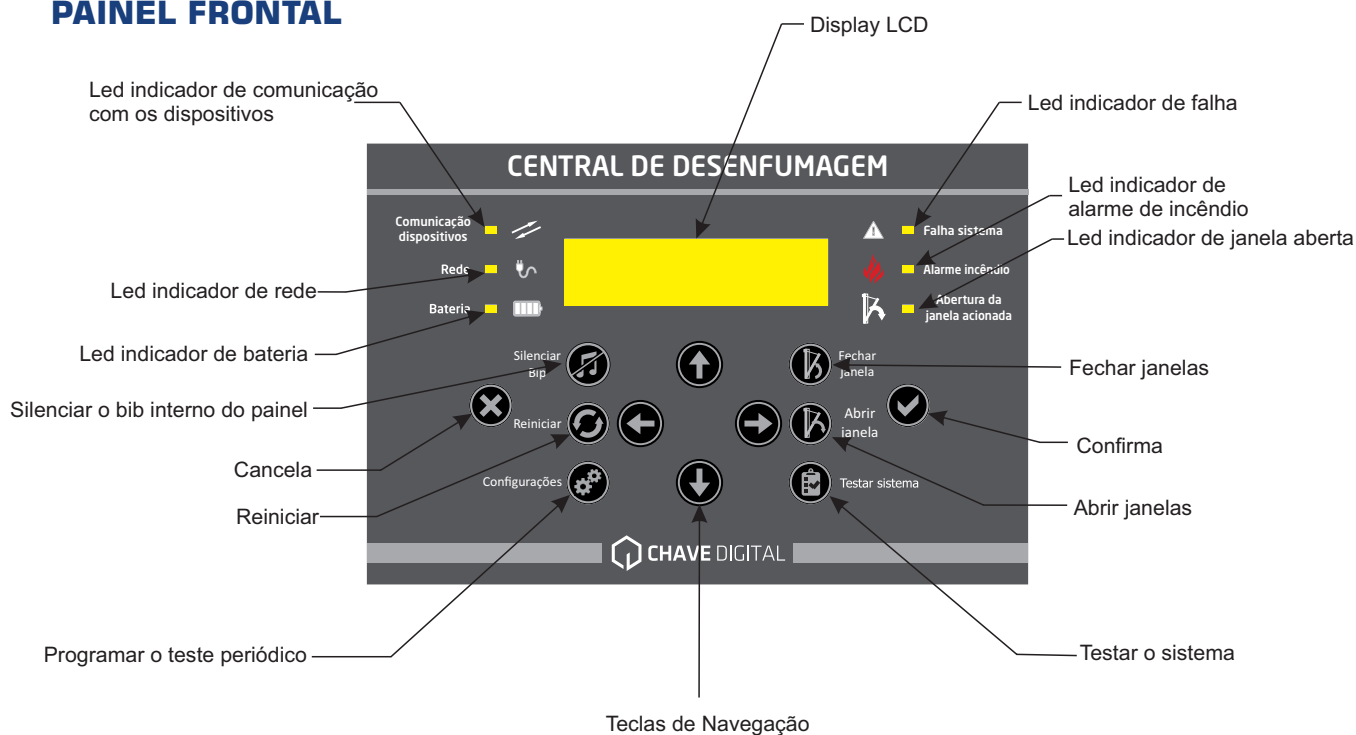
PAINEL FRONTAL

Display LCD

Led indicador de comunicação com os dispositivos

Led indicador de falha

CENTRAL DE DESENFUMAGEM

Led indicador de alarme de incêndio

Comunicação dispositivos

Falha sistema

Led indicador de janela aberta

Rede

Alarme incêndio

Led indicador de rede

Bateria

Abertura da janela acionada

Led indicador de bateria

Silenciar Bip

Fechar janela

Fechar janelas

Silenciar o bib interno do painel

Reiniciar

Abrir janela

Confirma

Cancela

Configurações

Testar sistema

Reiniciar

Abrir janelas

CHAVE DIGITAL

Programar o teste periódico

Testar o sistema

Teclas de Navegação